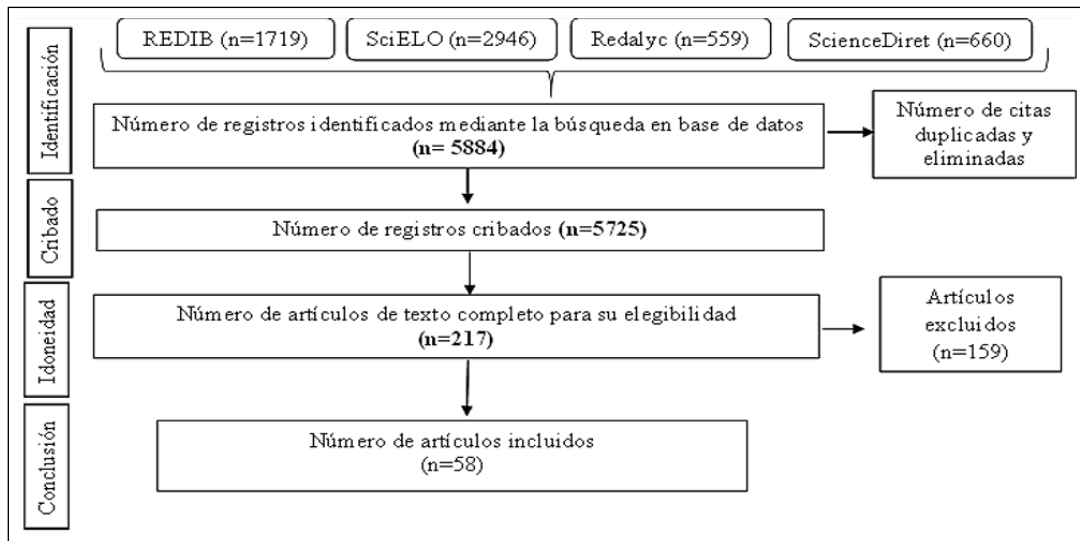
Identificación

REDIB (n=1719)

SciELO (n=2946)

Redalyc (n=559)

ScienceDiret (n=660)

Número de registros identificados mediante la búsqueda en base de datos **(n= 5884)**

Número de citas duplicadas y eliminadas

Cribado

Número de registros cribados **(n=5725)**

Idoneidad

Número de artículos de texto completo para su elegibilidad **(n=217)**

Artículos excluidos (n=159)

Conclusión

Número de artículos incluidos (n=58)